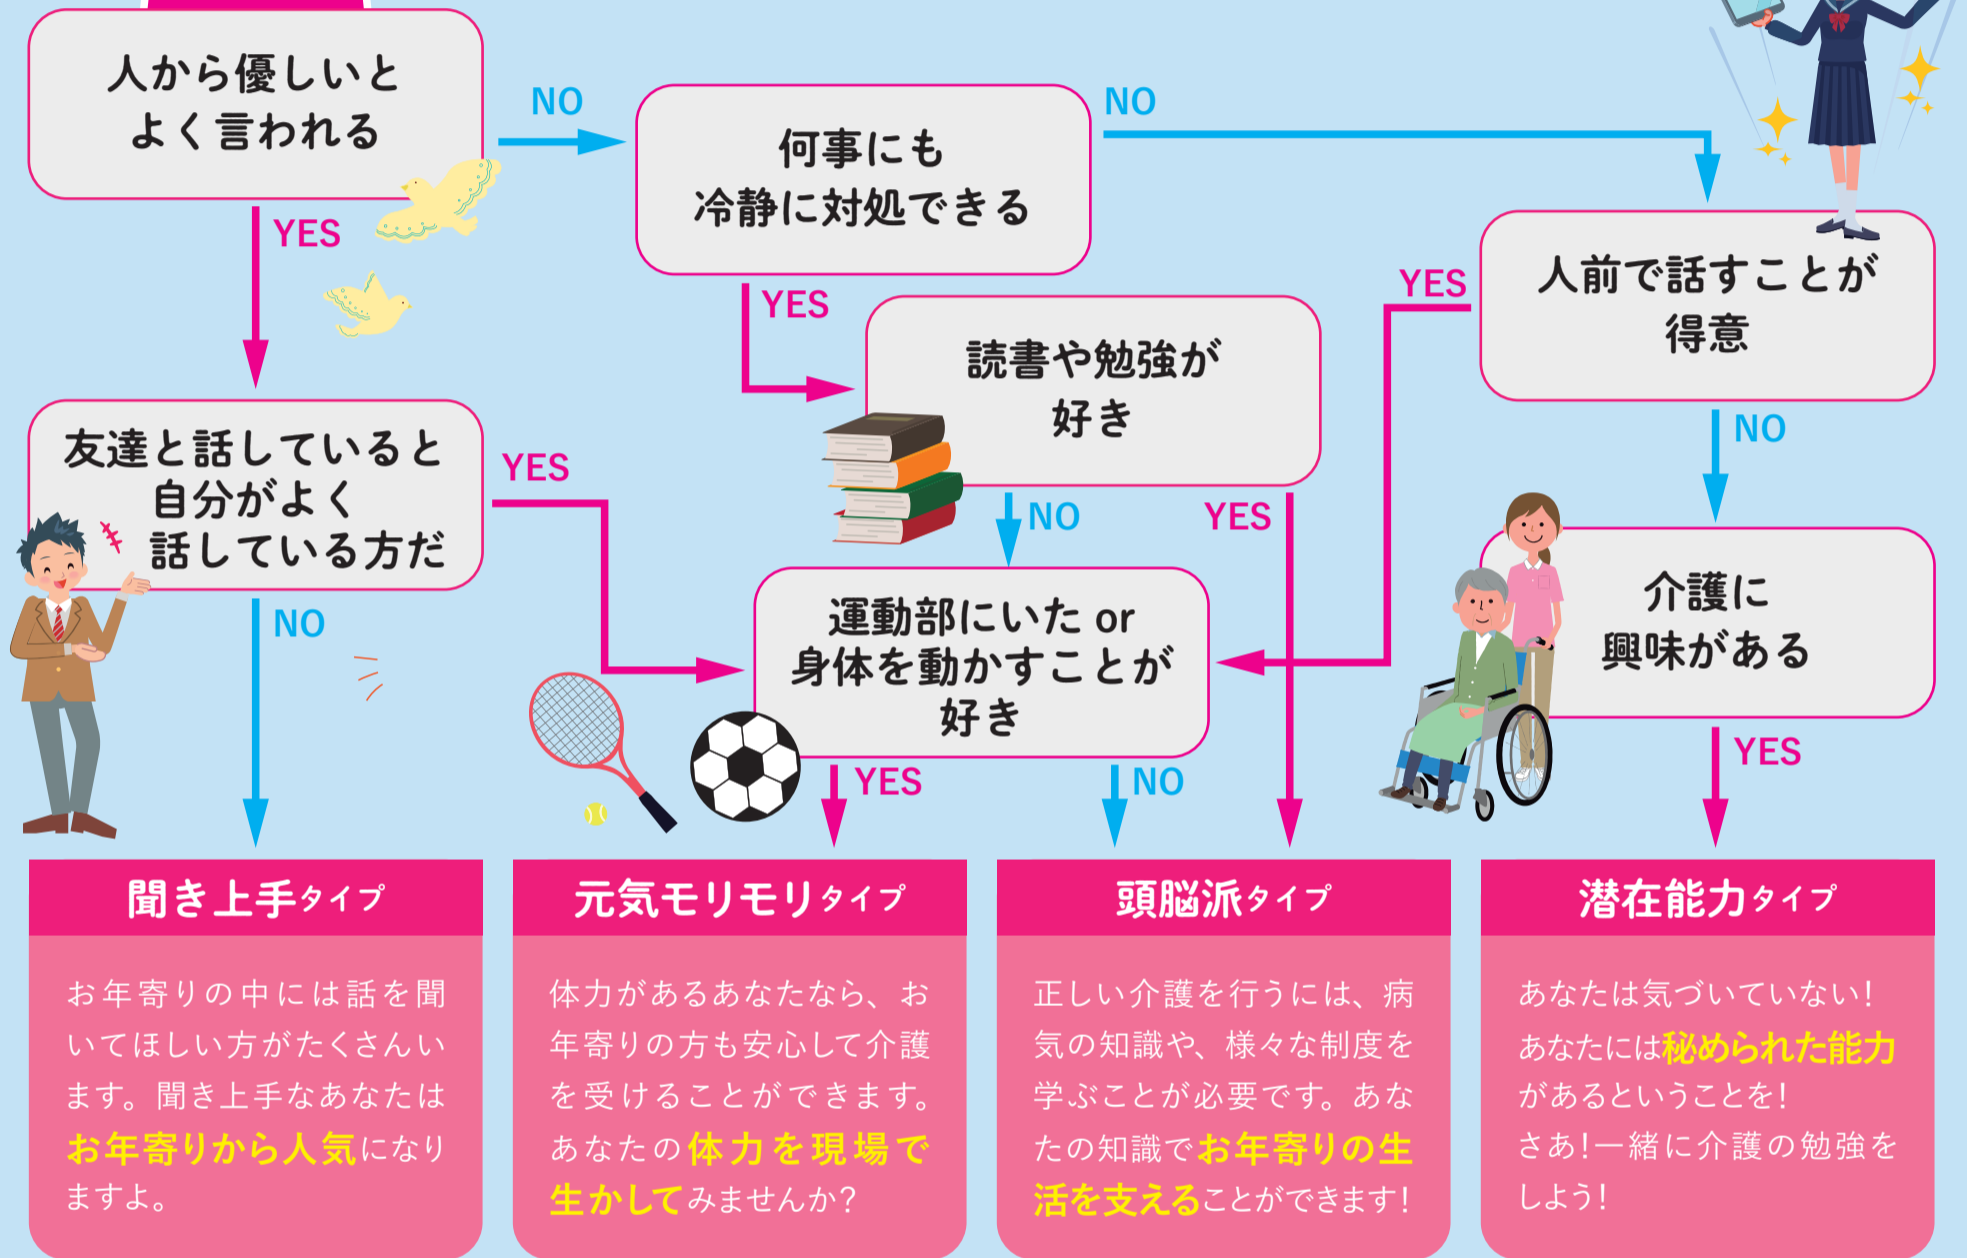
人から優しいと よく言われる

NO

何事にも 冷静に対処できる

NO

YES

YES

人前で話すことが 得意

YES

読書や勉強が 好き

NO

友達と話していると 自分がよく 話している方だ

YES

NO

YES

介護に 興味がある

運動部にいた or 身体を動かすことが 好き

NO

YES

YES

NO

聞き上手タイプ

お年寄りの中には話を聞いてほしい方がたくさんいます。聞き上手なあなたはお年寄りから人気になりますよ。

元気モリモリタイプ

体力があるあなたなら、お年寄りの方も安心して介護を受けることができます。あなたの体力を現場で生かしてみませんか?

頭脳派タイプ

正しい介護を行うには、病気の知識や、様々な制度を学ぶことが必要です。あなたの知識でお年寄りの生活を支えることができます!

潜在能力タイプ

あなたは気づいていない!あなたには秘められた能力があるということを!さあ!一緒に介護の勉強をしよう!